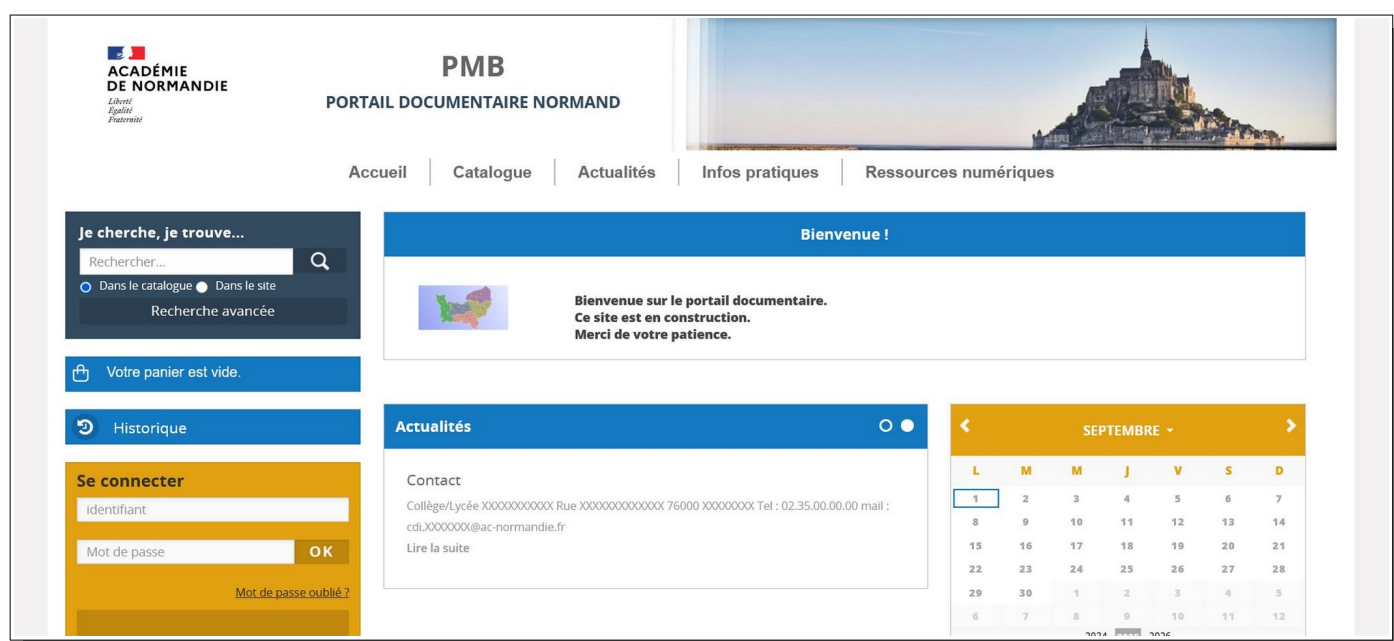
ACADÉMIE DE NORMANDIE
Liberté
Égalité
Fraternité

PMB
PORTAIL DOCUMENTAIRE NORMAND

Accueil | Catalogue | Actualités | Infos pratiques | Ressources numériques

Je cherche, je trouve...
Rechercher...
Dans le catalogue Dans le site
Recherche avancée

Votre panier est vide.

Historique

Se connecter
identifiant
Mot de passe OK
Mot de passe oublié ?

Bienvenue !

Bienvenue sur le portail documentaire.
Ce site est en construction.
Merci de votre patience.

Actualités

Contact
Collège/Lycée XXXXXXXXXXX Rue XXXXXXXXXXXXX 76000 XXXXXXXX Tel : 02.35.00.00.00 mail : cdi.XXXXXXX@ac-normandie.fr
Lire la suite

SEPTEMBRE

| L | M | M | J | V | S | D |
|---|---|---|---|---|---|---|
| 1 | 2 | 3 | 4 | 5 | 6 | 7 |
| 8 | 9 | 10 | 11 | 12 | 13 | 14 |
| 15 | 16 | 17 | 18 | 19 | 20 | 21 |
| 22 | 23 | 24 | 25 | 26 | 27 | 28 |
| 29 | 30 | 1 | 2 | 3 | 4 | 5 |
| 6 | 7 | 8 | 9 | 10 | 11 | 12 |

2024 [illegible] 2026